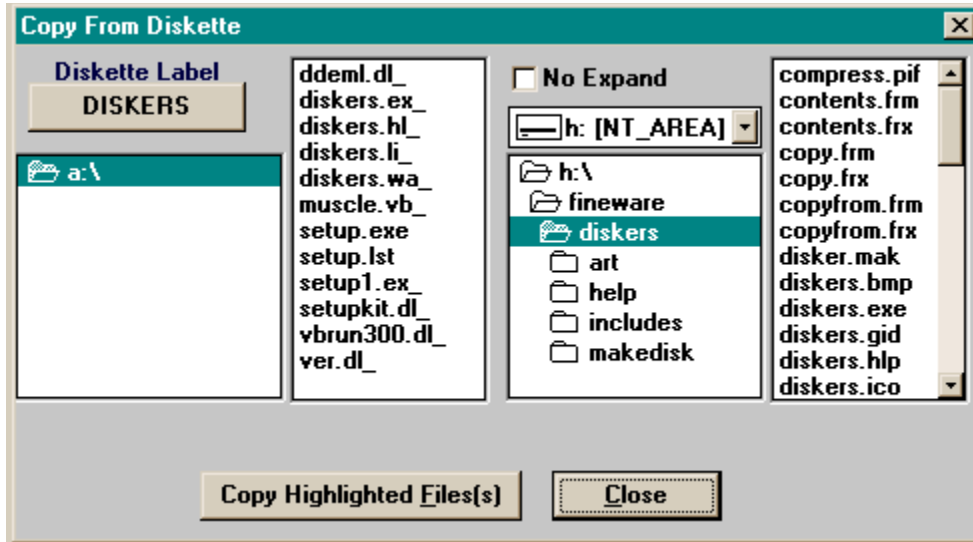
Copy From Diskette

Diskette Label
DISKERS

a:\

ddeml.dl_
diskers.ex_
diskers.hl_
diskers.li_
diskers.wa_
muscle.vb_
setup.exe
setup.lst
setup1.ex_
setupkit.dl_
vbrun300.dl_
ver.dl_

No Expand

h: [NT_AREA]

h:\
fineware
diskers
art
help
includes
makedisk

compress.pif
contents.frm
contents.frx
copy.frm
copy.frx
copyfrom.frm
copyfrom.frx
disker.mak
diskers.bmp
diskers.exe
diskers.gid
diskers.hlp
diskers.ico

Copy Highlighted Files(s)
Close